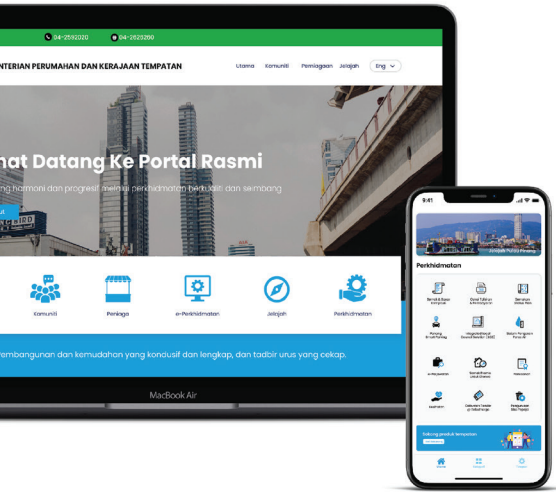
04-2592020
04-2623260
NTERIAN PERUMAHAN DAN KERAJAAN TEMPATAN
Utama Komuniti Perniagaan Jelajah Eng

mat Datang Ke Portal Rasmi
ng harmoni dan progresif melalui perkhidmatan berkualiti dan seimbang
ut

Komuniti
Peniaga
e-Perkhidmatan
Jelajah
Perkhidmatan

embangunan dan kemudahan yang kondusif dan lengkap, dan tadbir urus yang cekap.

MacBook Air

9:41
Perkhidmatan
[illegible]
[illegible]
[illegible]
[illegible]
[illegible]
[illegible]
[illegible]
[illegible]
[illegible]
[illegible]
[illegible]
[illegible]
Sokong produk tempatan
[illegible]